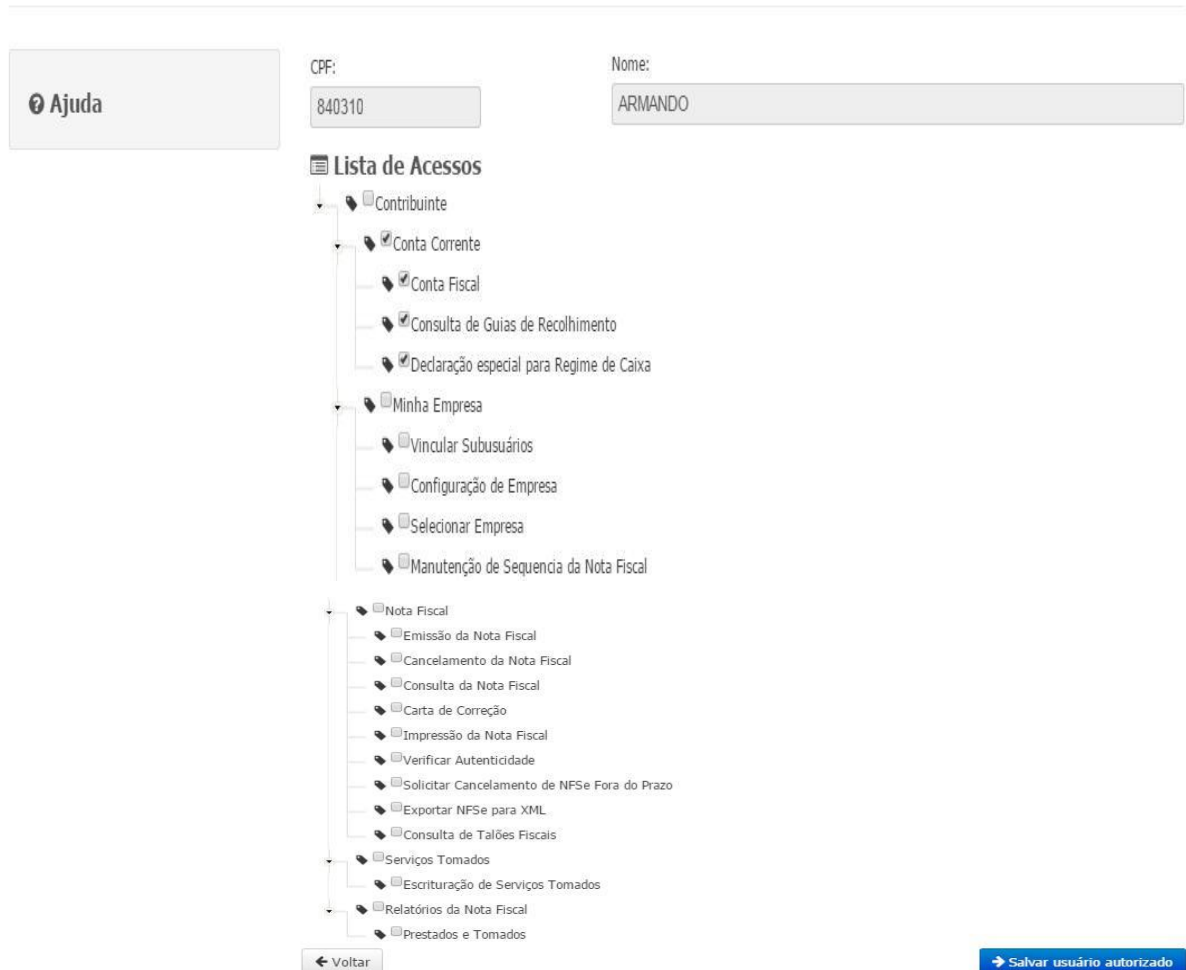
Ajuda

CPF:
840310

Nome:
ARMANDO

Lista de Acessos

Contribuinte
Conta Corrente
Conta Fiscal
Consulta de Guias de Recolhimento
Declaração especial para Regime de Caixa
Minha Empresa
Vincular Subusuários
Configuração de Empresa
Selecionar Empresa
Manutenção de Sequencia da Nota Fiscal
Nota Fiscal
Emissão da Nota Fiscal
Cancelamento da Nota Fiscal
Consulta da Nota Fiscal
Carta de Correção
Impressão da Nota Fiscal
Verificar Autenticidade
Solicitar Cancelamento de NFSe Fora do Prazo
Exportar NFSe para XML
Consulta de Talões Fiscais
Serviços Tomados
Escrituração de Serviços Tomados
Relatórios da Nota Fiscal
Prestados e Tomados

← Voltar

→ Salvar usuário autorizado